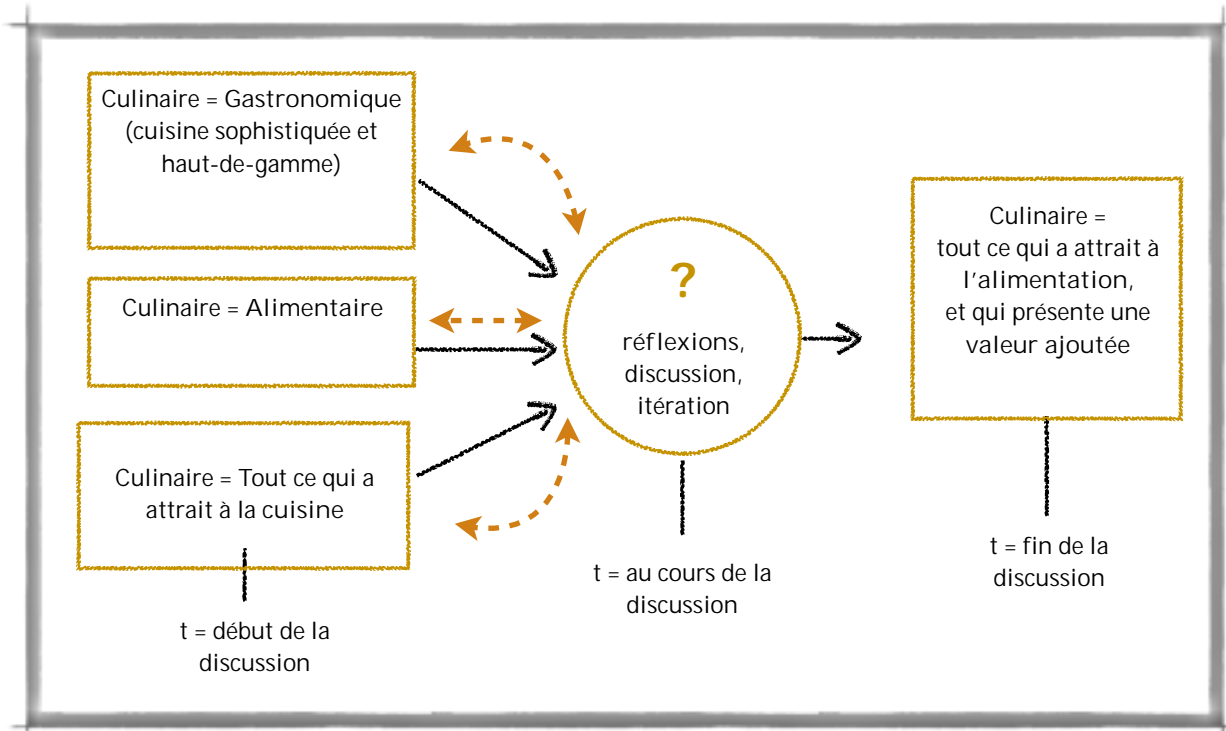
Culinaire = Gastronomique (cuisine sophistiquée et haut-de-gamme)

Culinaire = Alimentaire

Culinaire = Tout ce qui a attrait à la cuisine

t = début de la discussion

?

réflexions, discussion, itération

t = au cours de la discussion

Culinaire = tout ce qui a attrait à l'alimentation, et qui présente une valeur ajoutée

t = fin de la discussion